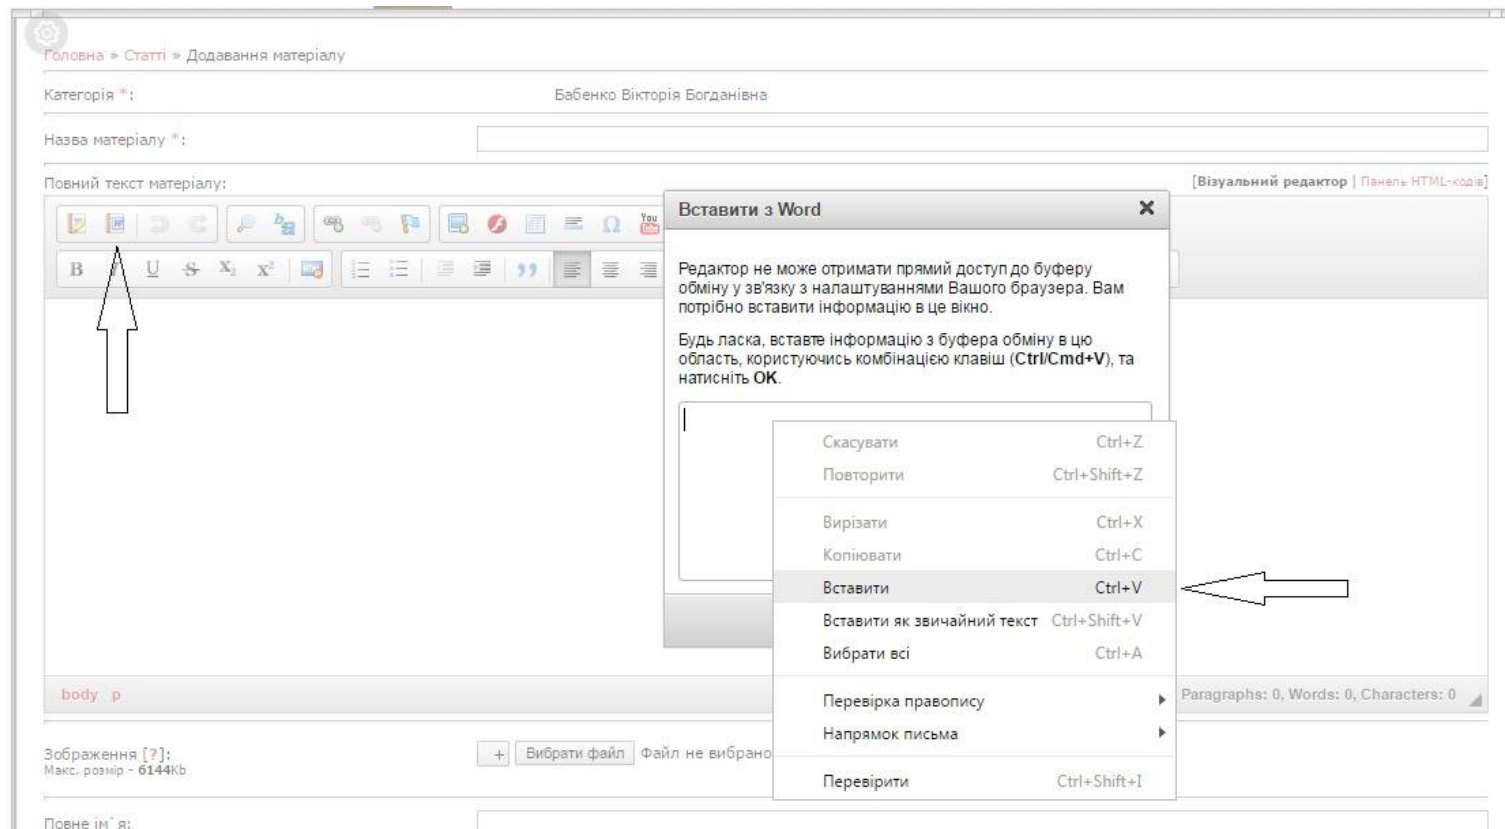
Головна » Статті » Додавання матеріалу

Категорія *: Бабенко Вікторія Богданівна

Назва матеріалу *:

Повний текст матеріалу:

[Візуальний редактор | Панель HTML-кодів]

B I U S $X_2$ $X^2$

Вставити з Word

Редактор не може отримати прямий доступ до буферу обміну у зв'язку з налаштуваннями Вашого браузера. Вам потрібно вставити інформацію в це вікно.

Будь ласка, вставте інформацію з буфера обміну в цю область, користуючись комбінацією клавіш (**Ctrl/Cmd+V**), та натисніть **OK**.

| | |
|---|---|
| Скасувати | Ctrl+Z |
| Повторити | Ctrl+Shift+Z |
| Вирізати | Ctrl+X |
| Копіювати | Ctrl+C |
| Вставити | Ctrl+V |
| Вставити як звичайний текст | Ctrl+Shift+V |
| Вибрати всі | Ctrl+A |
| Перевірка правопису | |
| Напрямок письма | |
| Перевірити | Ctrl+Shift+I |

body p

Paragraphs: 0, Words: 0, Characters: 0

Зображення [?]:
Макс. розмір - 6144Kb

+ Вибрати файл Файл не вибрано

Повне ім`я: